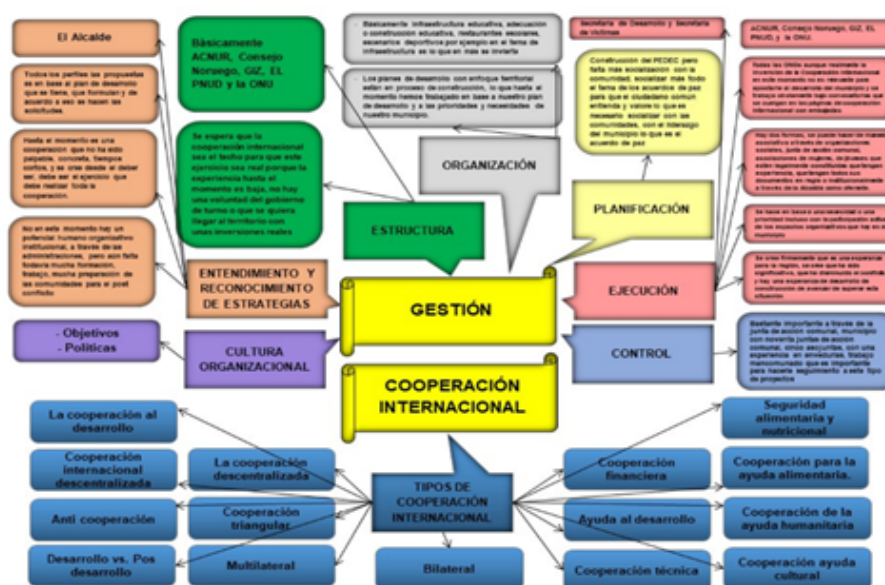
El Alcalde

Todos los perfiles las propuestas en el base al plan de desarrollo que se llena, que formulan y de acuerdo a eso se hacen las solicitudes.

Hasta el momento es una cooperación que no ha sido palpable, concreta, tiempos cortos, y se cree desde el deber ser, debe ser el ejercicio que debe realizar toda la cooperación.

No en este momento hay un potencial, cuerpo organizativo institucional, a través de las administraciones, pero aún falta todavía mucha formación, trabajo, mucha preparación de las comunidades para el post conflicto

Básicamente ACNUR, Consejo Noruego, GIZ, EL PNUD y la ONU

Se espera que la cooperación internacional sea el techo para que este ejercicio sea real porque la experiencia hasta el momento es baja, no hay una voluntad del gobierno de turno o que se quiera llegar al territorio con unas inversiones reales

Básicamente infraestructura educativa, adecuación o construcción educativa, restaurantes escolares, escenarios deportivos por ejemplo en el tema de infraestructura es lo que en más se invierte

Los planes de desarrollo con enfoque territorial están en proceso de construcción, lo que hasta el momento hemos trabajado en base a nuestro plan de desarrollo y a las prioridades y necesidades de nuestro municipio.

ORGANIZACIÓN

ESTRUCTURA

Secretaría de Desarrollo y Secretaría de Víctimas

Construcción del PEDEC para falta más socialización con la comunidad, socializar más todo el tema de los acuerdos de paz para que el ciudadano común entienda y valore lo que es necesario socializar con las comunidades, con el liderazgo del municipio lo que es el acuerdo de paz

PLANIFICACIÓN

ACNUR, Consejo Noruego, GIZ, EL PNUD, y la ONU.

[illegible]

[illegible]

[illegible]

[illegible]

ENTENDIMIENTO Y RECONOCIMIENTO DE ESTRATEGIAS

GESTIÓN

EJECUCIÓN

- Objetivos
- Políticas

CULTURA ORGANIZACIONAL

CONTROL

Bastante importante a través de la junta de acción comunal, municipio con noventa juntas de acción comunal, cinco asociaciones, con una experiencia en asociaciones, trabajo mancomunado que es importante para hacerle seguimiento a este tipo de proyectos

COOPERACIÓN INTERNACIONAL

La cooperación al desarrollo

Cooperación internacional descentralizada

Anti cooperación

Desarrollo vs. Pos desarrollo

La cooperación descentralizada

Cooperación triangular

Multilateral

TIPOS DE COOPERACIÓN INTERNACIONAL

Bilateral

Cooperación financiera

Ayuda al desarrollo

Cooperación técnica

Seguridad alimentaria y nutricional

Cooperación para la ayuda alimentaria.

Cooperación de la ayuda humanitaria

Cooperación ayuda cultural